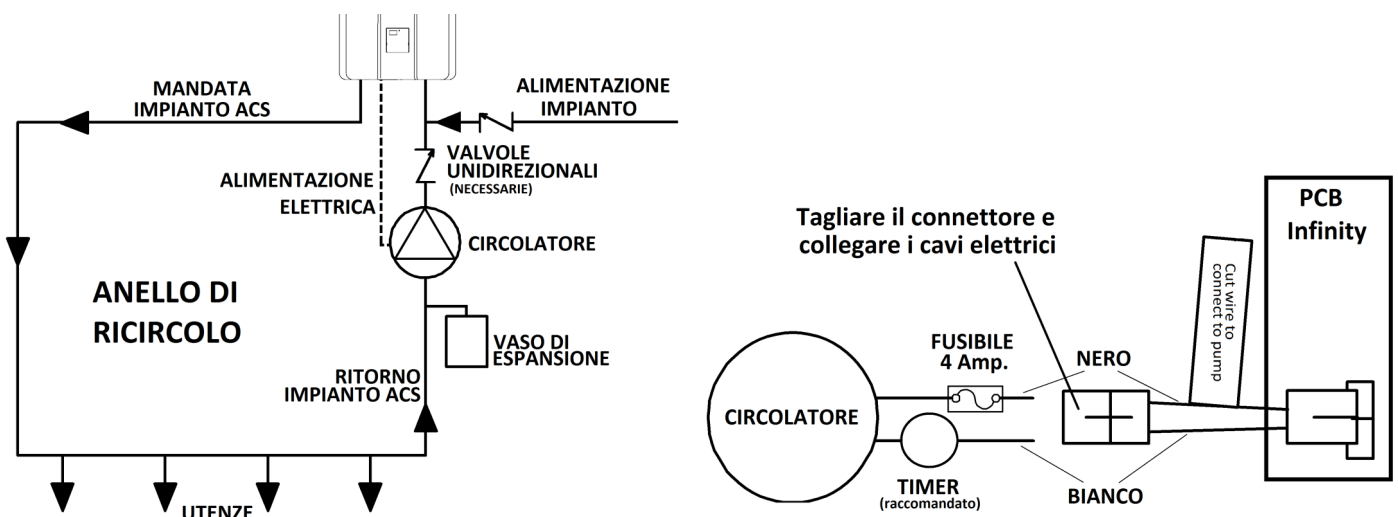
MANDATA IMPIANTO ACS

ALIMENTAZIONE IMPIANTO

VALVOLE UNIDIREZIONALI (NECESSARIE)

ALIMENTAZIONE ELETTRICA

CIRCOLATORE

ANELLO DI RICIRCOLO

VASO DI ESPANSIONE

RITORNO IMPIANTO ACS

UTENZE

Tagliare il connettore e collegare i cavi elettrici

PCB Infinity

Cut wire to connect to pump

FUSIBILE 4 Amp.

NERO

CIRCOLATORE

TIMER (raccomandato)

BIANCO